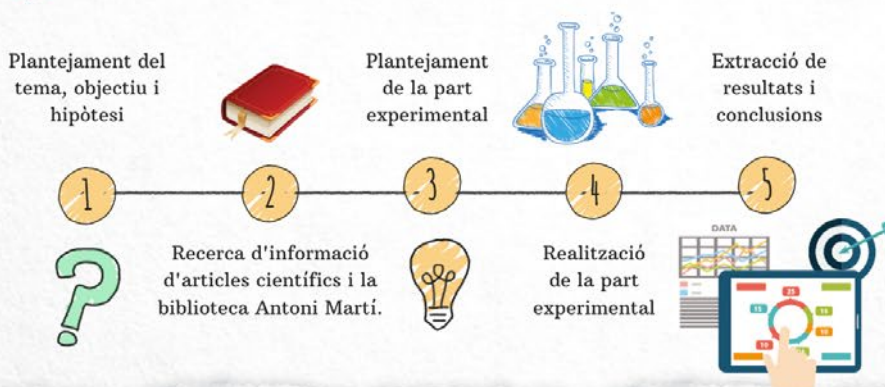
Plantejament del tema, objectiu i hipòtesi

Plantejament de la part experimental

Extracció de resultats i conclusions

1

2

3

4

5

Recerca d'informació d'articles científics i la biblioteca Antoni Martí.

Realització de la part experimental

DATA